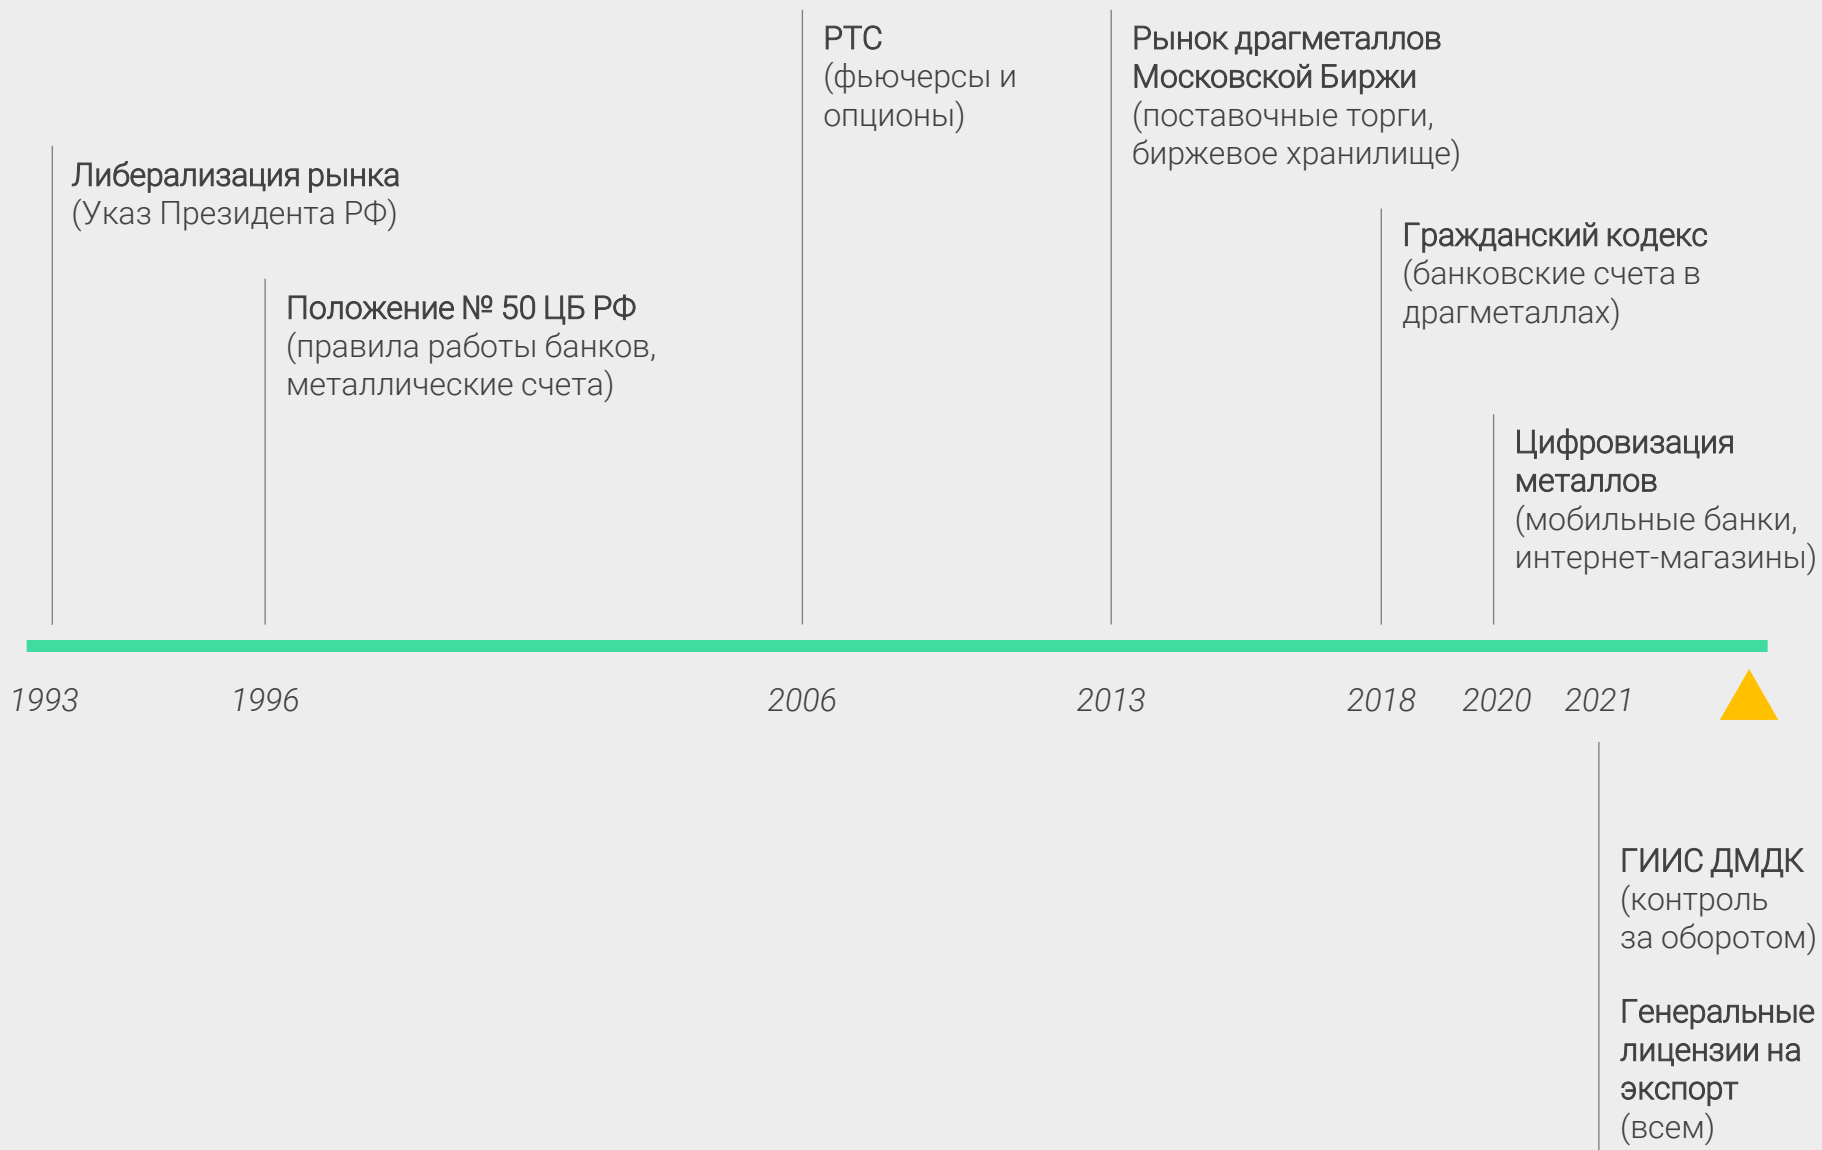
Либерализация рынка
(Указ Президента РФ)

Положение № 50 ЦБ РФ
(правила работы банков, металлические счета)

РТС
(фьючерсы и опционы)

Рынок драгметаллов Московской Биржи
(поставочные торги, биржевое хранилище)

Гражданский кодекс
(банковские счета в драгметаллах)

Цифровизация металлов
(мобильные банки, интернет-магазины)

1993 1996 2006 2013 2018 2020 2021

ГИИС ДМДК
(контроль за оборотом)

Генеральные лицензии на экспорт
(всем)